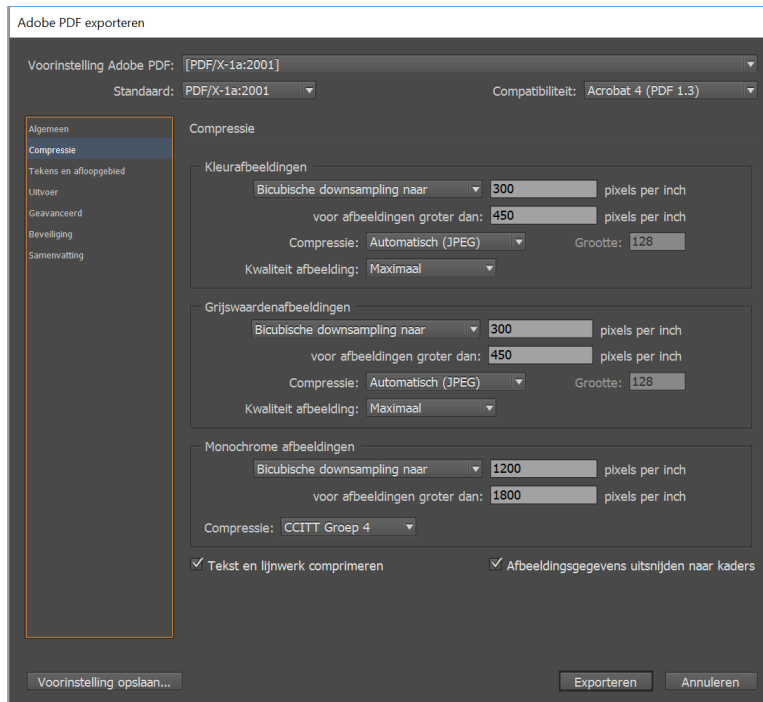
Adobe PDF exporteren

Voorinstelling Adobe PDF: [PDF/X-1a:2001]

Standaard: PDF/X-1a:2001

Compatibiliteit: Acrobat 4 (PDF 1.3)

Algemeen
Compressie
Tekens en afloopgebied
Uitvoer
Geavanceerd
Beveiliging
Samenvatting

Compressie

Kleurafbeeldingen
Bicubische downsampling naar 300 pixels per inch
voor afbeeldingen groter dan: 450 pixels per inch
Compressie: Automatisch (JPEG) Grootte: 128
Kwaliteit afbeelding: Maximaal

Grijswaardenafbeeldingen
Bicubische downsampling naar 300 pixels per inch
voor afbeeldingen groter dan: 450 pixels per inch
Compressie: Automatisch (JPEG) Grootte: 128
Kwaliteit afbeelding: Maximaal

Monochrome afbeeldingen
Bicubische downsampling naar 1200 pixels per inch
voor afbeeldingen groter dan: 1800 pixels per inch
Compressie: CCITT Groep 4

Tekst en lijnwerk comprimeren
Afbeeldingsgegevens uitsnijden naar kaders

Voorinstelling opslaan...
Exporteren
Annuleren